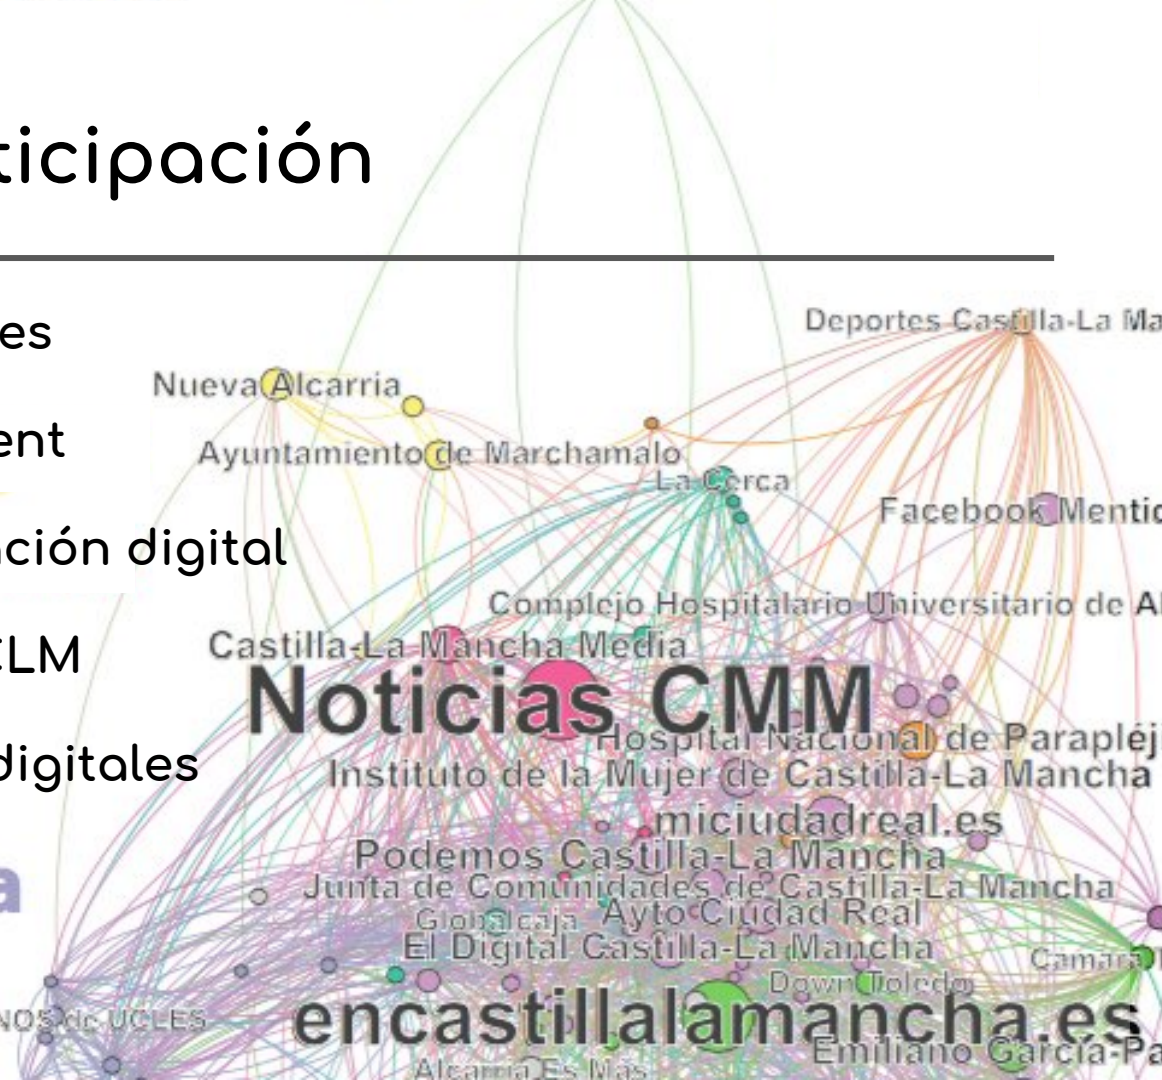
ticipación

es

ent

ación digital

CLM

digitales

a

Deportes Castilla-La Ma

Nueva Alcarria

Ayuntamiento de Marchamalo

La Cerca

Facebook Mentic

Complejo Hospitalario Universitario de Al

Castilla-La Mancha Media

Noticias CMM

Hospital Nacional de Parapléj

Instituto de la Mujer de Castilla-La Mancha

miciudadreal.es

Podemos Castilla-La Mancha

Junta de Comunidades de Castilla-La Mancha

Globalcaja

Ayto Ciudad Real

El Digital Castilla-La Mancha

Camara

Down Toledo

NOS de UCLES

encastillalamancha.es

Emiliano García-Pa

Alcarria Es Más